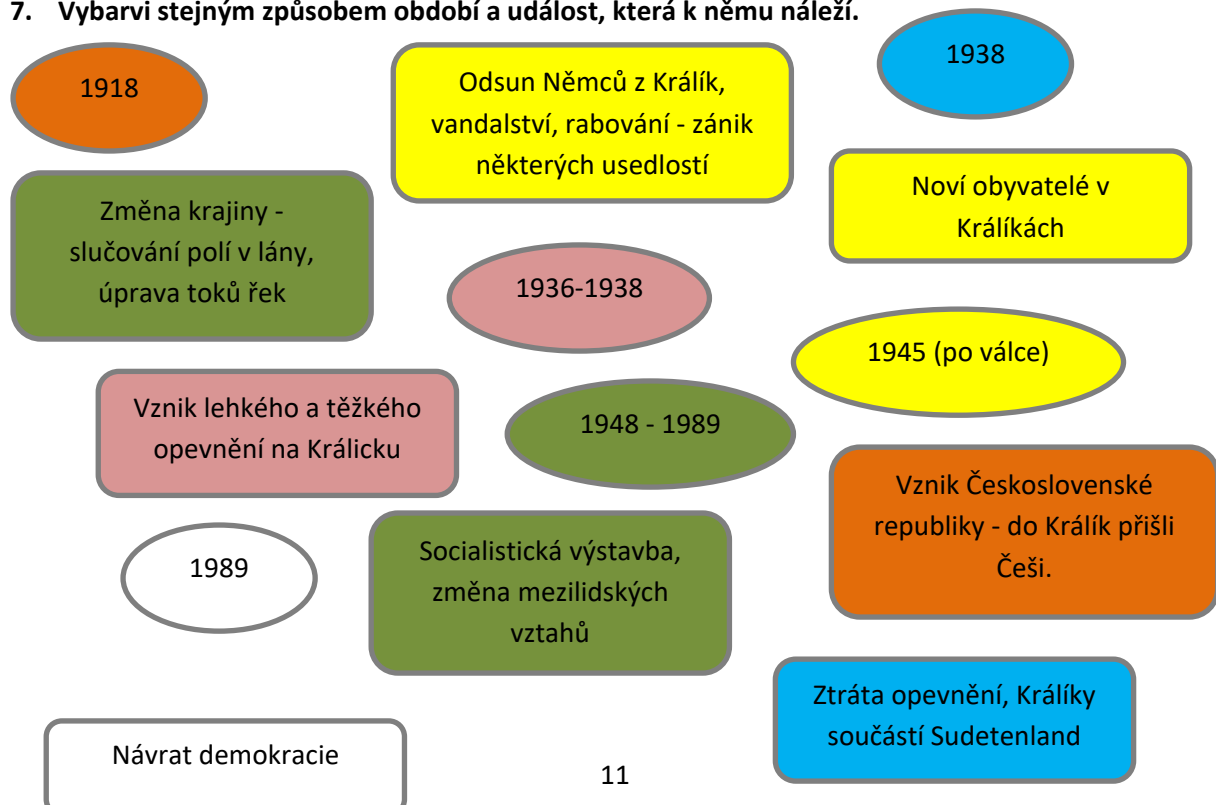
7. Vybarvi stejným způsobem období a událost, která k němu náleží.

1918

Odsun Němců z Králík, vandalství, rabování - zánik některých usedlostí

1938

Změna krajiny - slučování polí v lány, úprava toků řek

Noví obyvatelé v Králíkách

1936-1938

1945 (po válce)

Vznik lehkého a těžkého opevnění na Králicku

1948 - 1989

Vznik Československé republiky - do Králík přišli Češi.

1989

Socialistická výstavba, změna mezilidských vztahů

Ztráta opevnění, Králíky součástí Sudetenland

Návrat demokracie

11